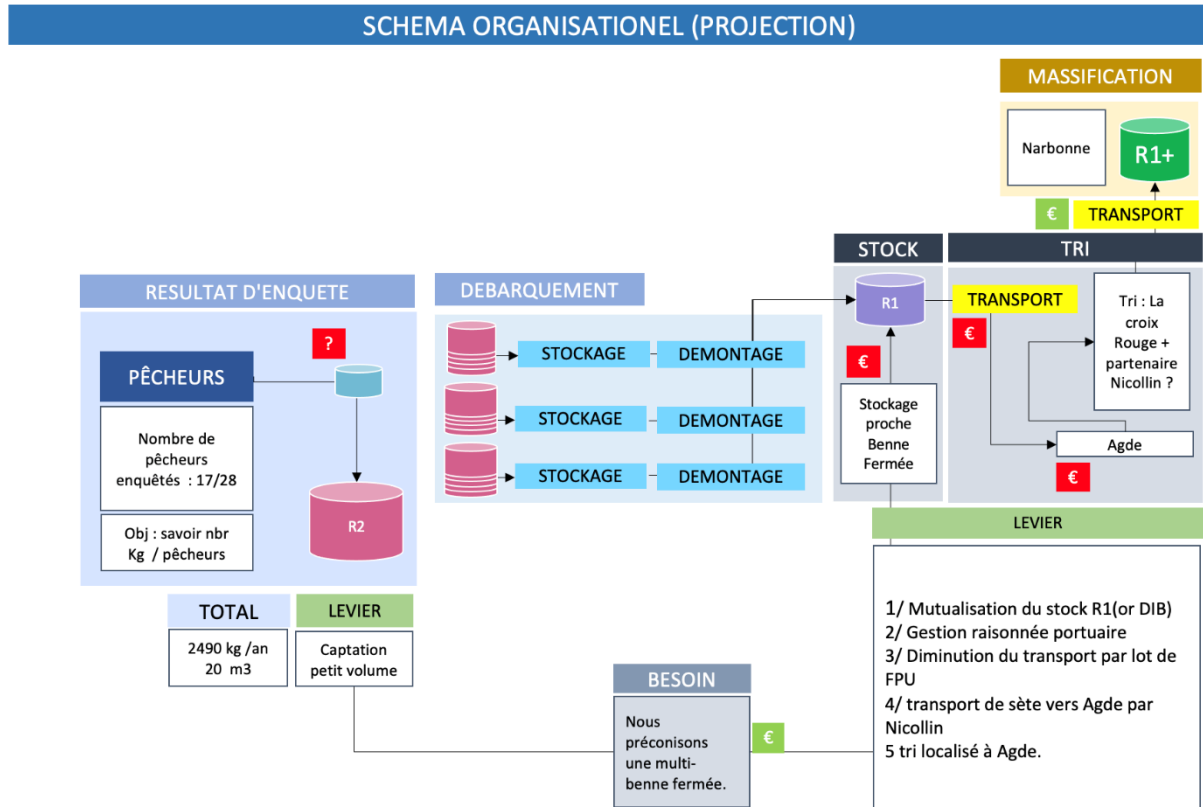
SCHEMA ORGANISATIONEL (PROJECTION)

MASSIFICATION

Narbonne

R1+

€

TRANSPORT

STOCK

TRI

RESULTAT D'ENQUETE

DEBARQUEMENT

R1

TRANSPORT

Tri : La croix Rouge + partenaire Nicollin ?

€

?

PÊCHEURS

STOCKAGE

DEMONTAGE

€

Nombre de pêcheurs enquêtés : 17/28

STOCKAGE

DEMONTAGE

Stockage proche Benne Fermée

Agde

STOCKAGE

DEMONTAGE

€

R2

Obj : savoir nbr Kg / pêcheurs

LEVIER

TOTAL

LEVIER

2490 kg /an
20 m3

Captation petit volume

1/ Mutualisation du stock R1(or DIB)
2/ Gestion raisonnée portuaire
3/ Diminution du transport par lot de FPU
4/ transport de sète vers Agde par Nicollin
5 tri localisé à Agde.

BESOIN

Nous préconisons une multi-benne fermée.

€